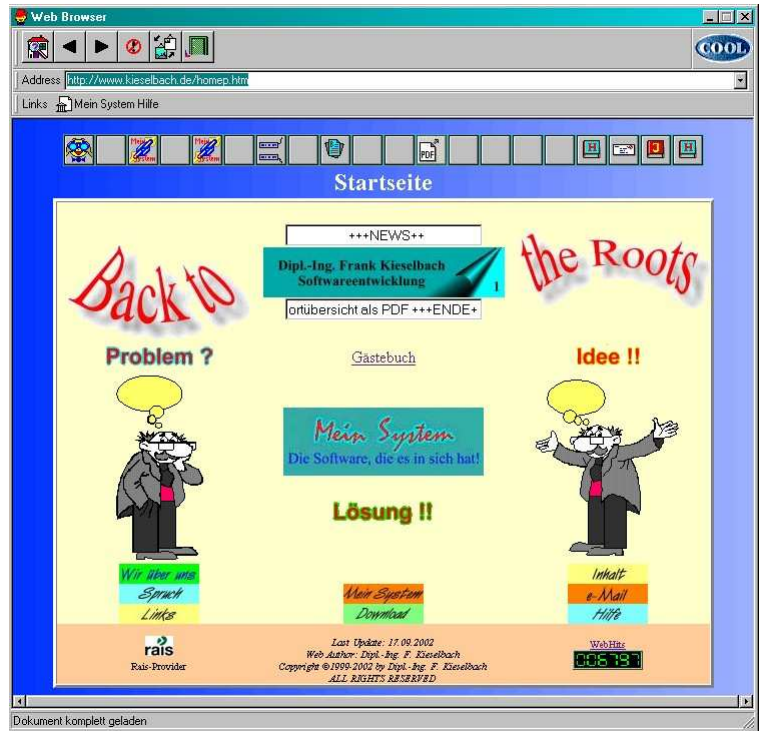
Web Browser

COOL

Address http://www.kieselbach.de/homep.htm

Links Mein System Hilfe

Mein System Mein System

PDF

H H

Startseite

+++NEWS++

Back to

Dipl.-Ing. Frank Kieselbach
Softwareentwicklung

1

the Roots

ortübersicht als PDF +++ENDE+

Problem ?

Gästebuch

Idee !!

Mein System
Die Software, die es in sich hat!

Lösung !!

Wir über uns
Spruch
Links

Mein System
Download

Inhalt
e-Mail
Hilfe

rais
Rais-Provider

Last Update: 17.09.2002
Web Author: Dipl.-Ing. F. Kieselbach
Copyright ©1999-2002 by Dipl.-Ing. F. Kieselbach
ALL RIGHTS RESERVED

WebHits
006797

Dokument komplett geladen